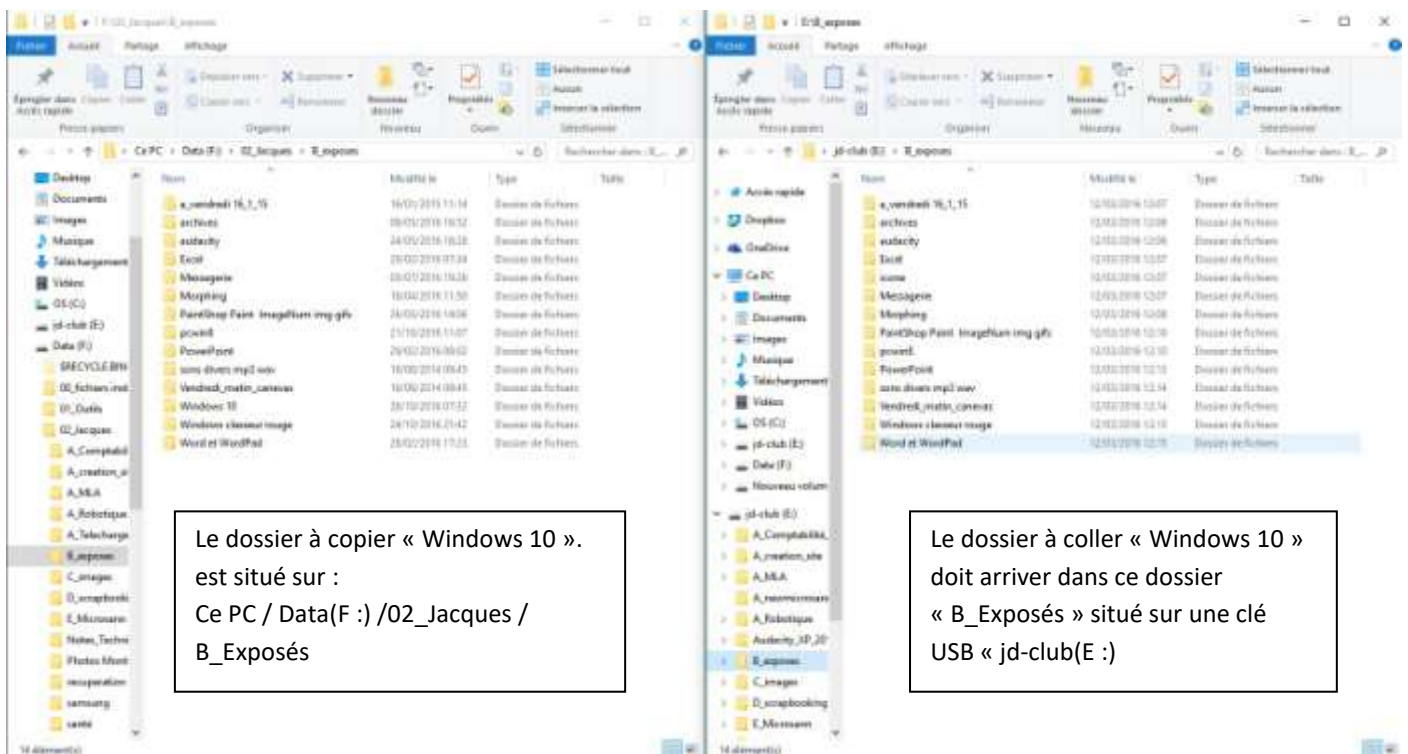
F:\02_Jacques\B_exposes

Fichier Accueil Partage Affichage

Épingler dans Accès rapide Copier Coller Déplacer vers Copier vers Supprimer Renommer Nouveau dossier Propriétés Sélectionner tout Aucun Inverser la sélection

Presse-papiers Organiser Nouveau Ouvrir Sélectionner

Ce PC > Data (F:) > 02_Jacques > B_exposes

| Nom | Modifié le | Type | Taille |
|---|---|---|---|
| a_vendredi 16_1_15 | 16/01/2015 11:14 | Dossier de fichiers | |
| archives | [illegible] | Dossier de fichiers | |
| audacity | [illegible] | Dossier de fichiers | |
| Excel | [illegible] | Dossier de fichiers | |
| Messagerie | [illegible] | Dossier de fichiers | |
| Morphing | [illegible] | Dossier de fichiers | |
| PaintShop Paint ImageNum img gifs | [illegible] | Dossier de fichiers | |
| powerE | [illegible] | Dossier de fichiers | |
| PowerPoint | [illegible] | Dossier de fichiers | |
| sons divers mp3 wav | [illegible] | Dossier de fichiers | |
| Vendredi_matin_canevas | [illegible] | Dossier de fichiers | |
| Windows 10 | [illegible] | Dossier de fichiers | |
| Windows classeur image | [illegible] | Dossier de fichiers | |
| Word et WordPad | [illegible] | Dossier de fichiers | |

Desktop Documents Images Musique Téléchargements Vidéos OS (C:) jd-club (E:) Data (F:) $RECYCLE.BIN 00_fichiers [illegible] 01_Outils 02_Jacques A_Comptabil A_creation_si A_MLA A_Robotique A_Telecharge B_exposes C_images D_scrapbooki E_Microsam Notes_Techn Photos Mont recuperation samsung santé

14 élément(s)

Le dossier à copier « Windows 10 ». est situé sur : Ce PC / Data(F :) /02_Jacques / B_Exposés

E:\B_exposes

Fichier Accueil Partage Affichage

jd-club (E:) > B_exposes

| Nom | Modifié le | Type | Taille |
|---|---|---|---|
| a_vendredi 16_1_15 | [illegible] | Dossier de fichiers | |
| archives | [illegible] | Dossier de fichiers | |
| audacity | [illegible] | Dossier de fichiers | |
| Excel | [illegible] | Dossier de fichiers | |
| icone | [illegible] | Dossier de fichiers | |
| Messagerie | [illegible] | Dossier de fichiers | |
| Morphing | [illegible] | Dossier de fichiers | |
| PaintShop Paint ImageNum img gifs | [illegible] | Dossier de fichiers | |
| powerE | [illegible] | Dossier de fichiers | |
| PowerPoint | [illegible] | Dossier de fichiers | |
| sons divers mp3 wav | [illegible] | Dossier de fichiers | |
| Vendredi_matin_canevas | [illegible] | Dossier de fichiers | |
| Windows classeur image | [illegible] | Dossier de fichiers | |
| Word et WordPad | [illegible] | Dossier de fichiers | |

Accès rapide Dropbox OneDrive Ce PC Desktop Documents Images Musique Téléchargements Vidéos OS (C:) jd-club (E:) Data (F:) Nouveau volum jd-club (E:) A_Comptabilité A_creation_site A_MLA A_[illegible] A_Robotique Audacity_XP_20 B_exposes C_images D_scrapbooking E_Microsam

14 élément(s)

Le dossier à coller « Windows 10 » doit arriver dans ce dossier « B_Exposés » situé sur une clé USB « jd-club(E :)